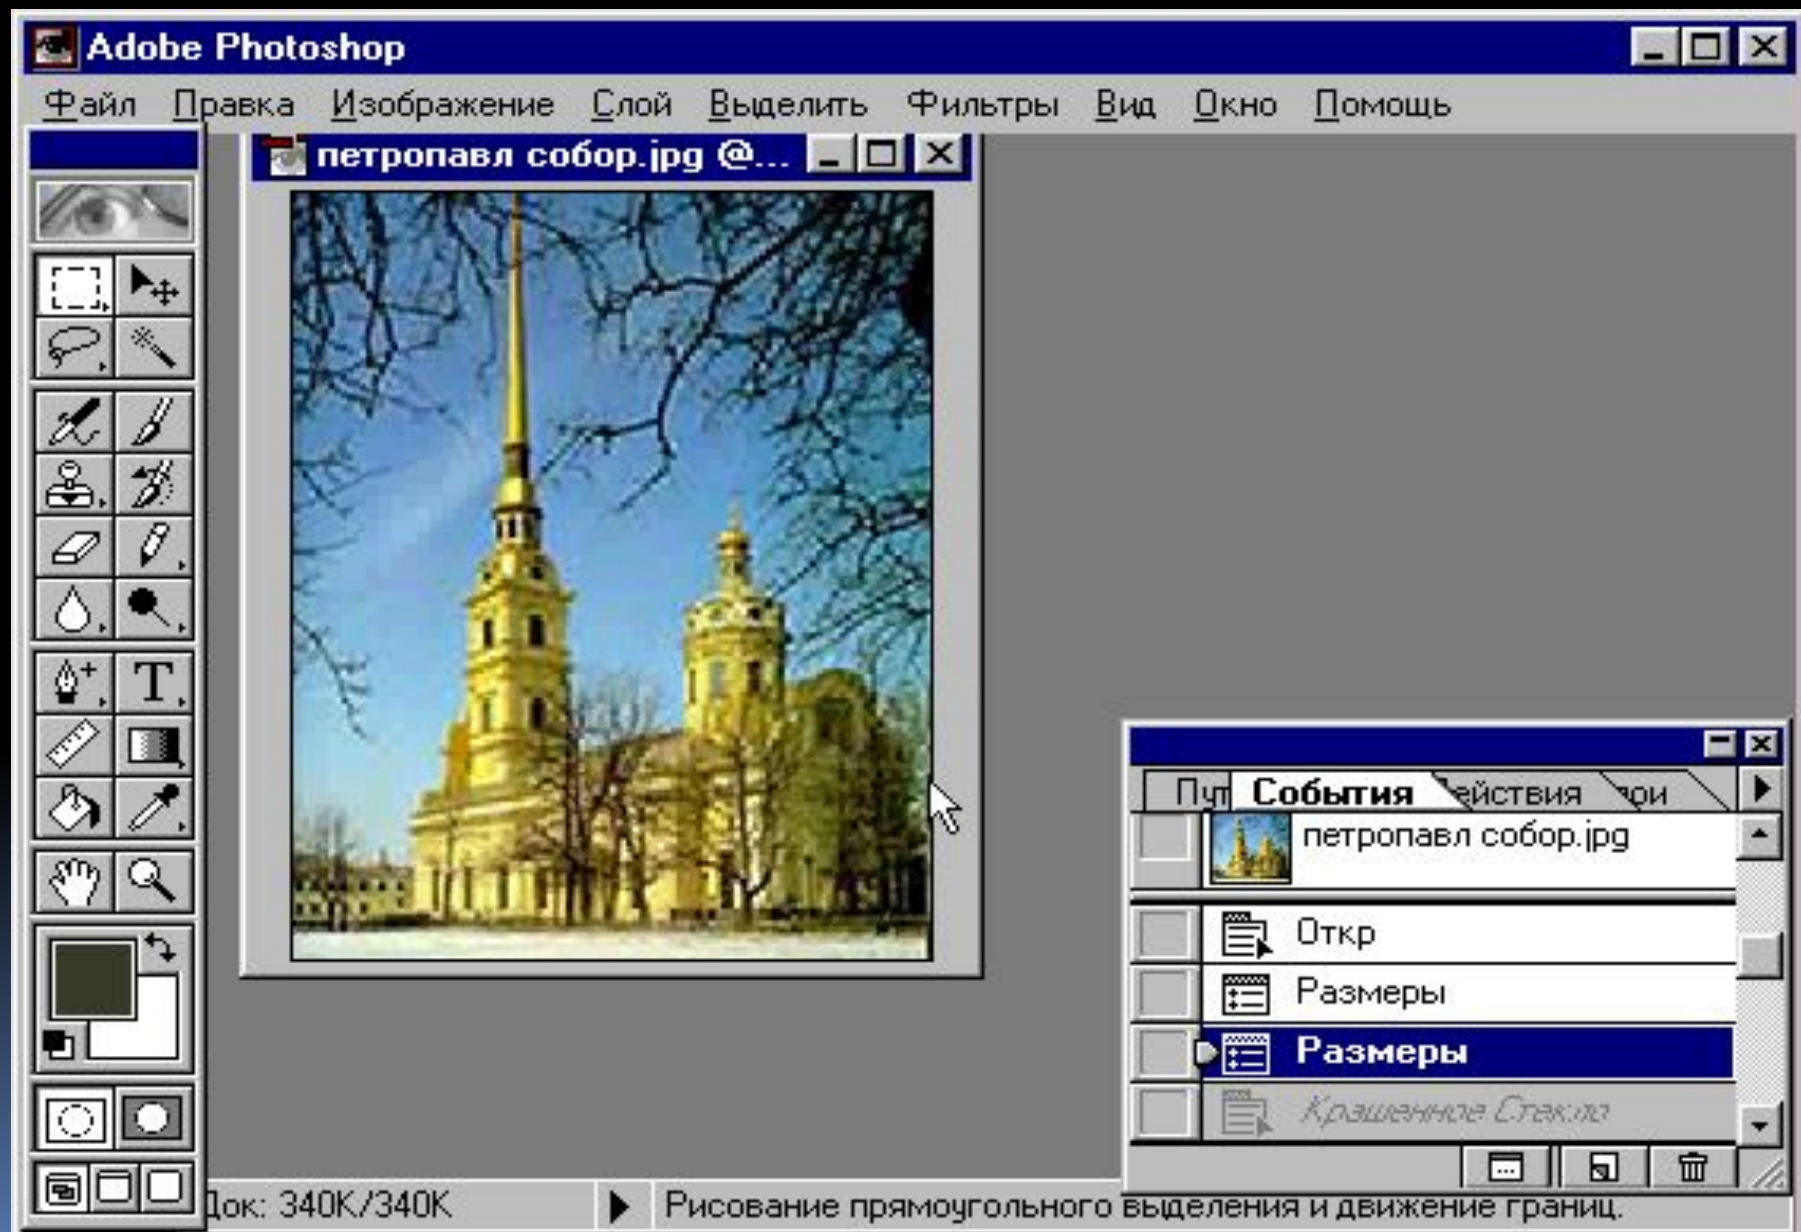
Adobe Photoshop

Файл Правка Изображение Слой Выделить Фильтры Вид Окно Помощь

петропавл собор.jpg @...

Пут События Действия ...ои

петропавл собор.jpg

Откр

Размеры

Размеры

Крашенное Стекло

Док: 340K/340K

Рисование прямоугольного выделения и движение границ.